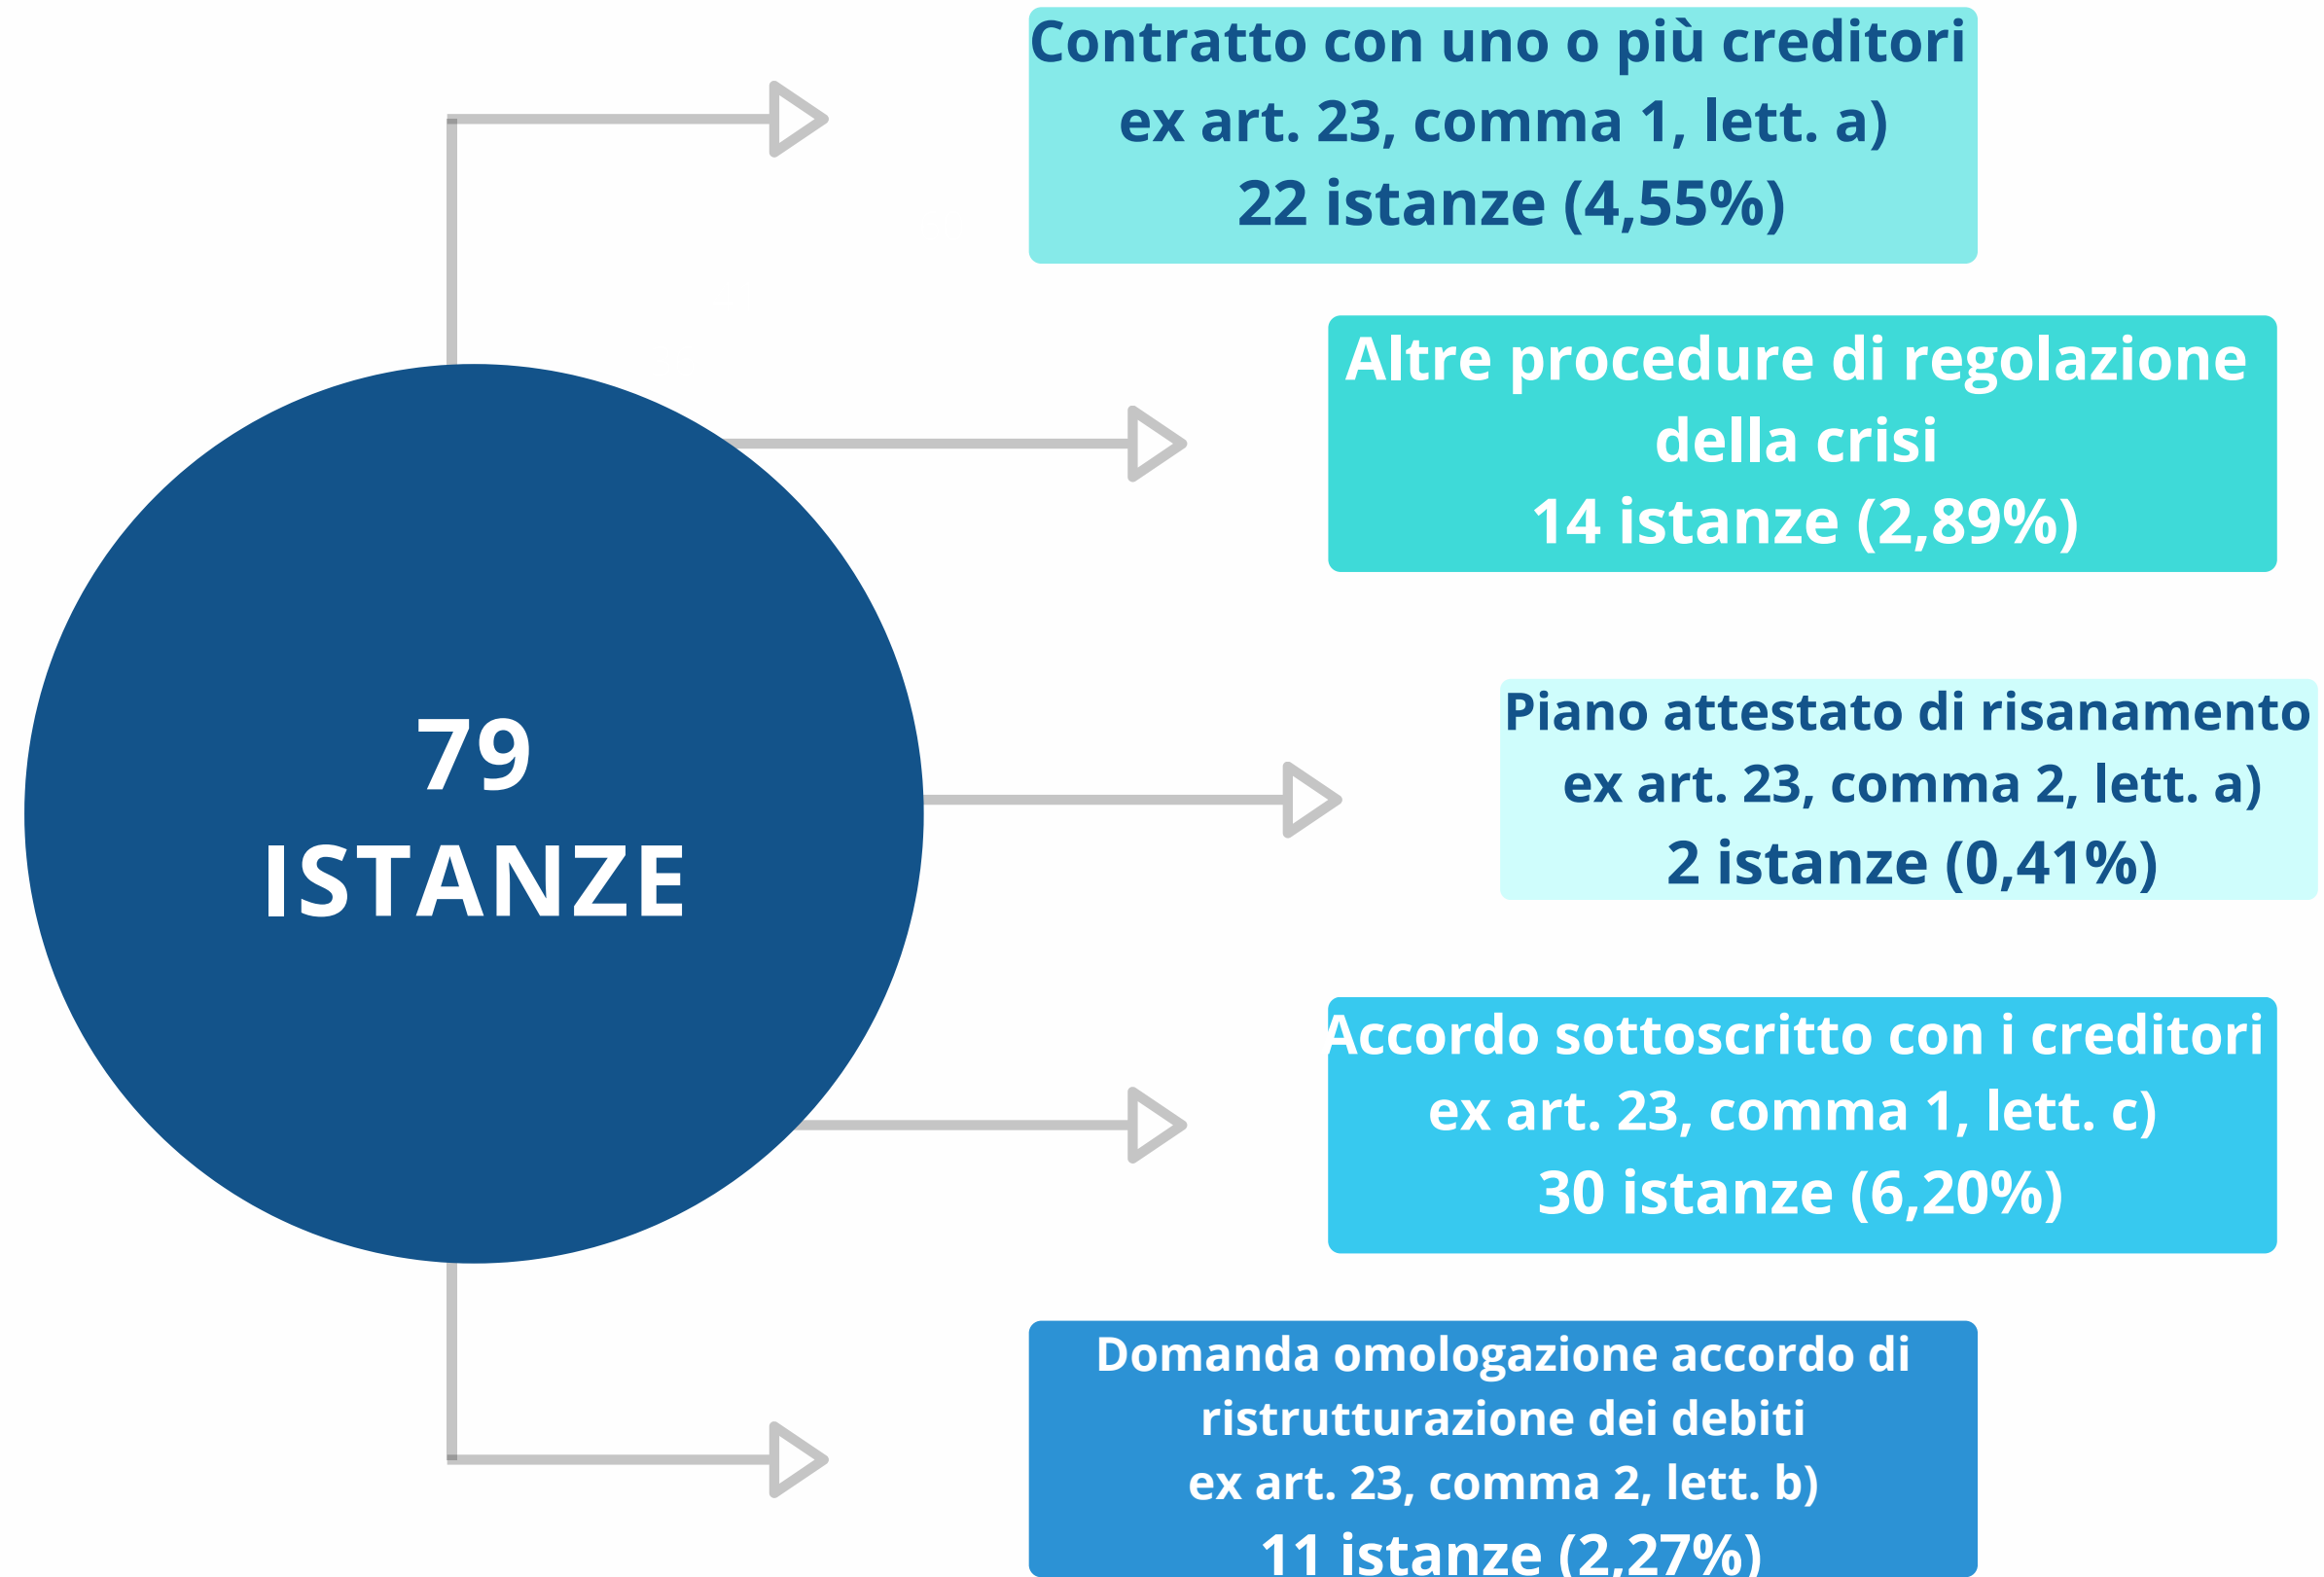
79
ISTANZE

Contratto con uno o più creditori
ex art. 23, comma 1, lett. a)
22 istanze (4,55%)

Altre procedure di regolazione della crisi
14 istanze (2,89%)

Piano attestato di risanamento
ex art. 23, comma 2, lett. a)
2 istanze (0,41%)

Accordo sottoscritto con i creditori
ex art. 23, comma 1, lett. c)
30 istanze (6,20%)

Domanda omologazione accordo di ristrutturazione dei debiti
ex art. 23, comma 2, lett. b)
11 istanze (2,27%)